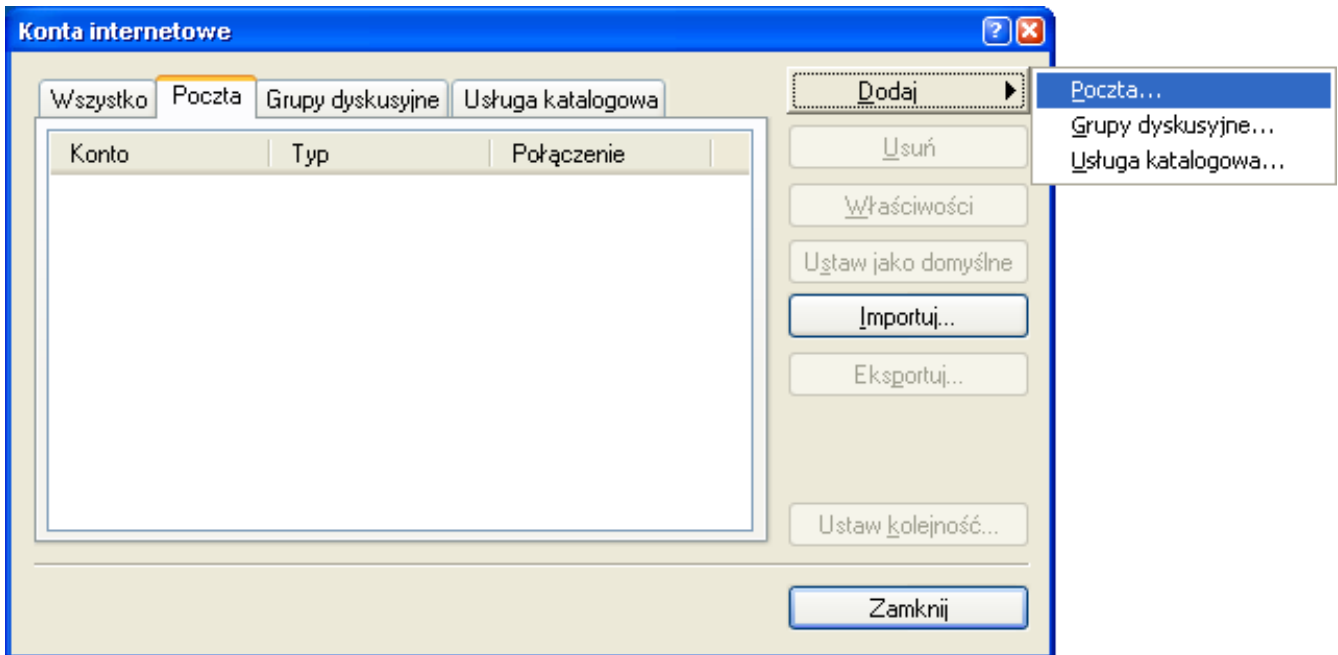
Konta internetowe

Wszystko | Poczta | Grupy dyskusyjne | Usługa katalogowa

| Konto | Typ | Połączenie |
|---|---|---|

Dodaj
Poczta...
Grupy dyskusyjne...
Usługa katalogowa...
Usuń
Właściwości
Ustaw jako domyślne
Importuj...
Eksportuj...
Ustaw kolejność...
Zamknij